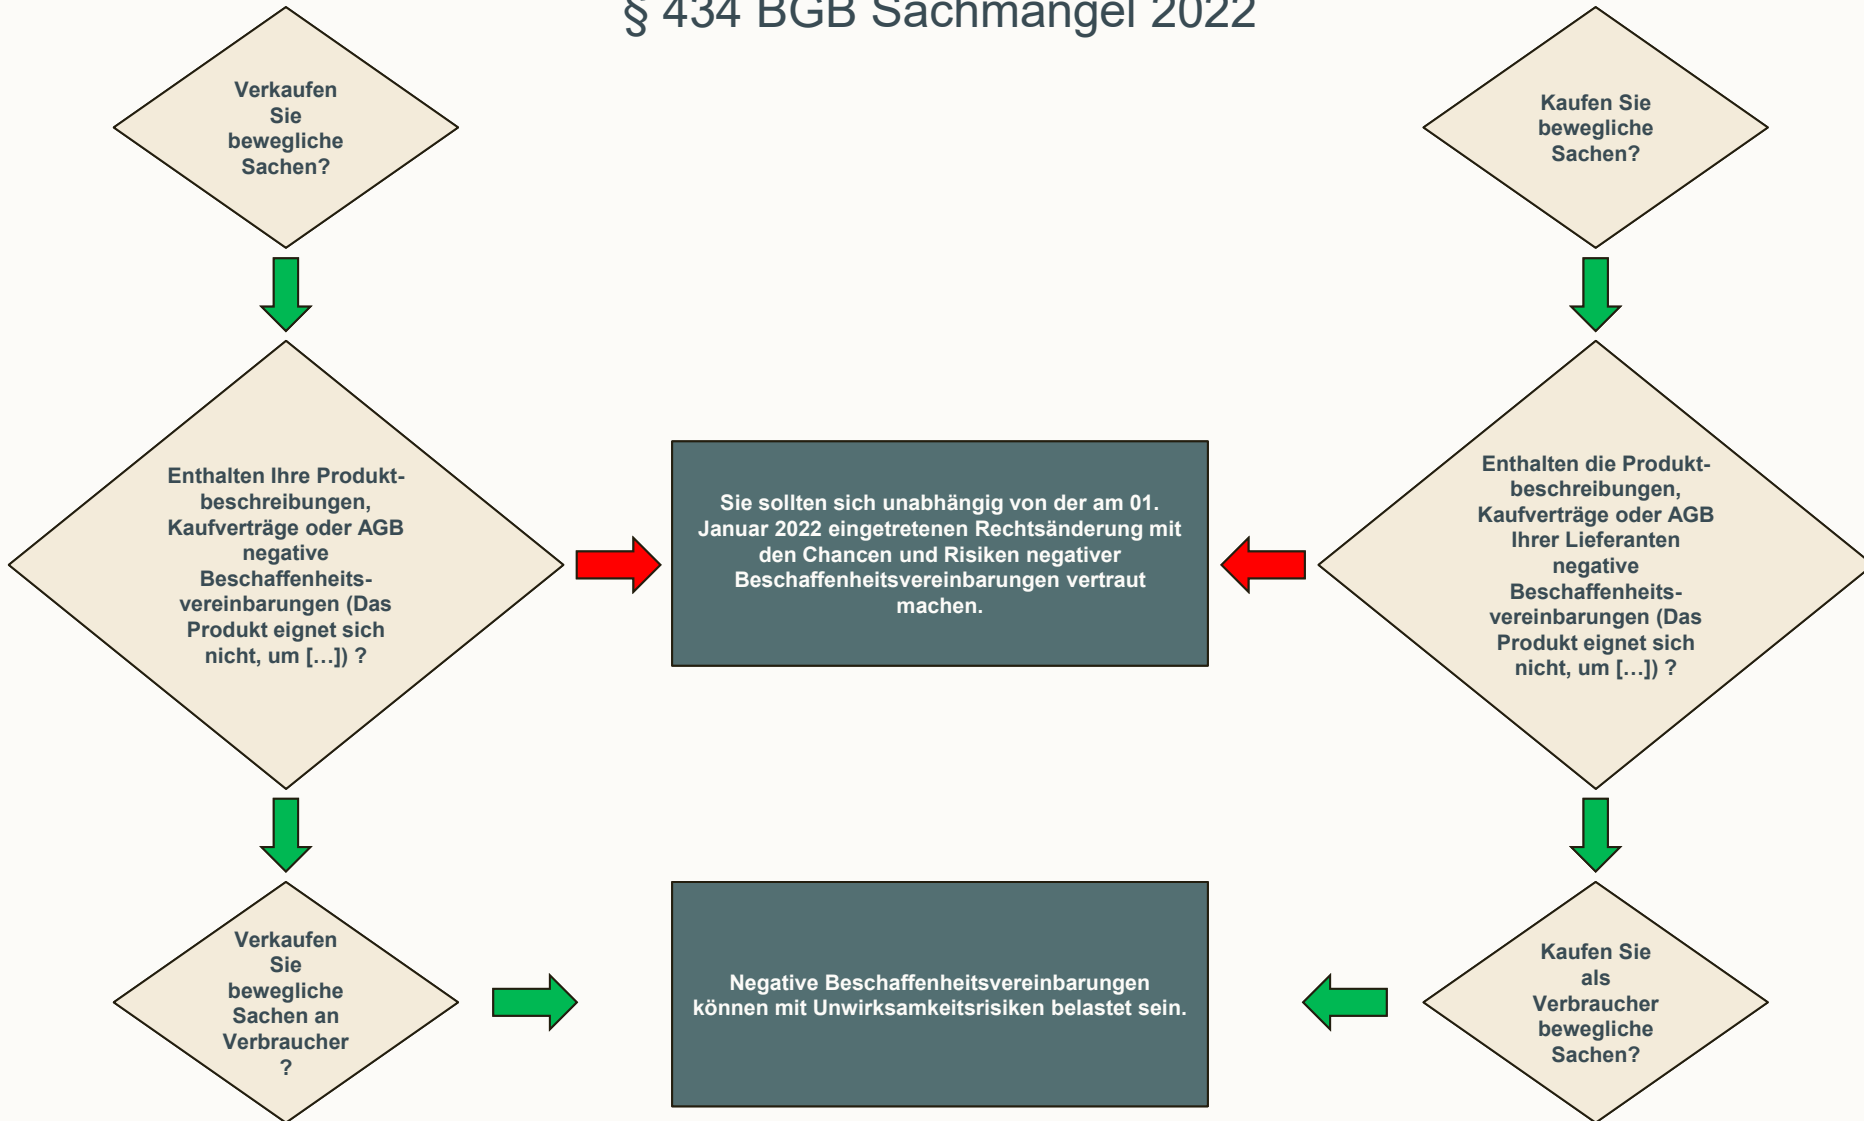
§ 434 BGB Sachmangel 2022

Verkaufen Sie bewegliche Sachen?

Kaufen Sie bewegliche Sachen?

Enthalten Ihre Produktbeschreibungen, Kaufverträge oder AGB negative Beschaffenheitsvereinbarungen (Das Produkt eignet sich nicht, um […]) ?

Sie sollten sich unabhängig von der am 01. Januar 2022 eingetretenen Rechtsänderung mit den Chancen und Risiken negativer Beschaffenheitsvereinbarungen vertraut machen.

Enthalten die Produktbeschreibungen, Kaufverträge oder AGB Ihrer Lieferanten negative Beschaffenheitsvereinbarungen (Das Produkt eignet sich nicht, um […]) ?

Verkaufen Sie bewegliche Sachen an Verbraucher ?

Negative Beschaffenheitsvereinbarungen können mit Unwirksamkeitsrisiken belastet sein.

Kaufen Sie als Verbraucher bewegliche Sachen?